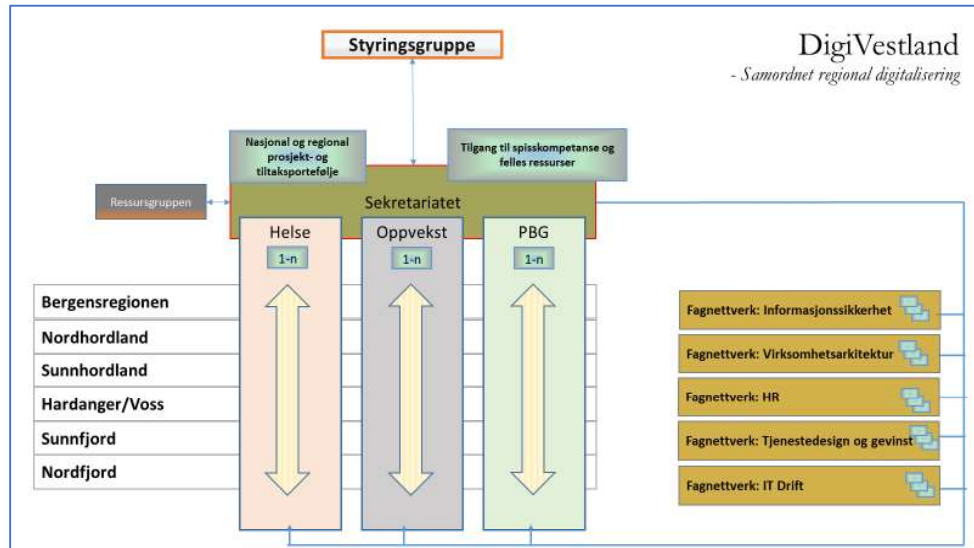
Styringsgruppe

DigiVestland
- Samordnet regional digitalisering

Nasjonal og regional prosjekt- og tiltaksportefølje

Tilgang til spisskompetanse og felles ressurser

Ressursgruppen

Sekretariatet

Helse
1-n

Oppvekst
1-n

PBG
1-n

Bergensregionen
Nordhordland
Sunnhordland
Hardanger/Voss
Sunnfjord
Nordfjord

Fagnettverk: Informasjonssikkerhet
Fagnettverk: Virksomhetsarkitektur
Fagnettverk: HR
Fagnettverk: Tjenestedesign og gevinst
Fagnettverk: IT Drift